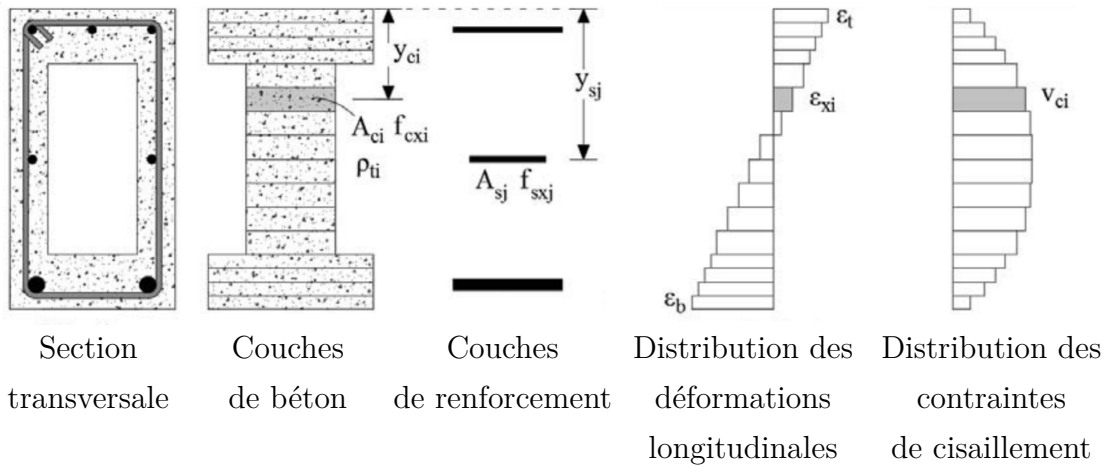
$y_{ci}$

$y_{sj}$

$A_{ci}$ $f_{cxi}$

$\rho_{ti}$

$A_{sj}$ $f_{sxj}$

$\varepsilon_t$

$\varepsilon_{xi}$

$\varepsilon_b$

$v_{ci}$

Section transversale

Couches de béton

Couches de renforcement

Distribution des déformations longitudinales

Distribution des contraintes de cisaillement